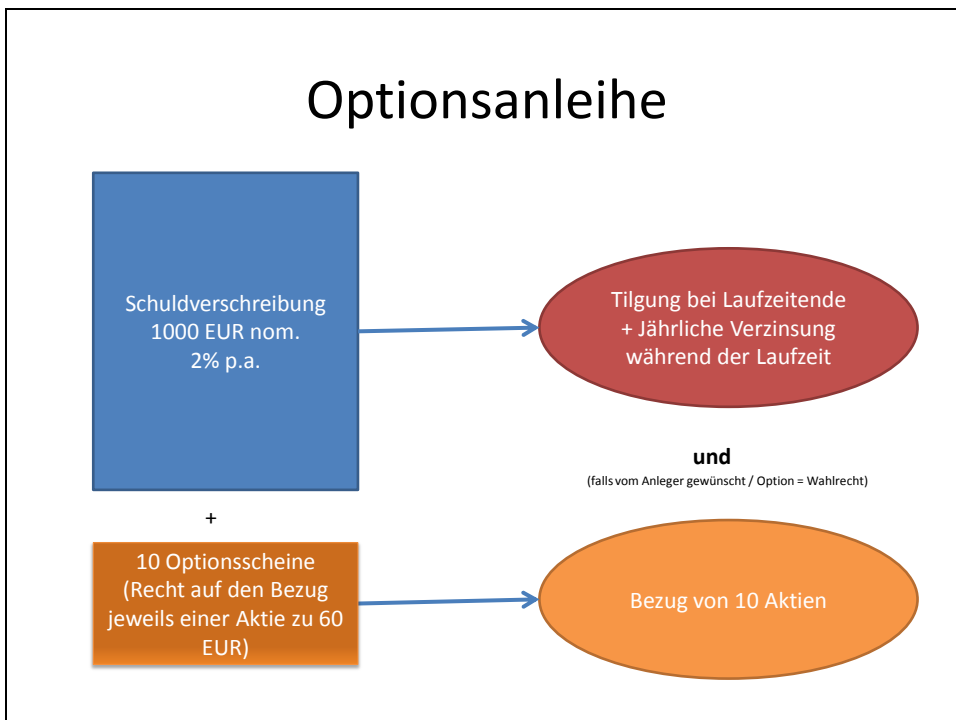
Optionsanleihe

Schuldverschreibung
1000 EUR nom.
2% p.a.

Tilgung bei Laufzeitende
+ Jährliche Verzinsung
während der Laufzeit

und
(falls vom Anleger gewünscht / Option = Wahlrecht)

+

10 Optionsscheine
(Recht auf den Bezug
jeweils einer Aktie zu 60
EUR)

Bezug von 10 Aktien